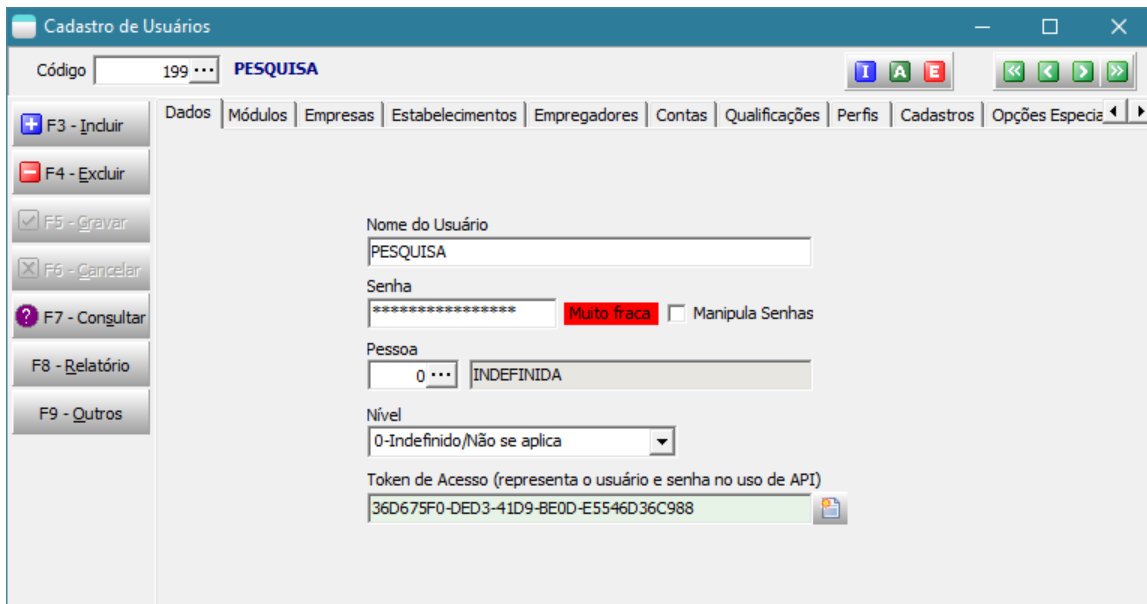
Cadastro de Usuários

Código 199 ··· PESQUISA

I A E

F3 - Incluir
F4 - Excluir
F5 - Gravar
F6 - Cancelar
F7 - Consultar
F8 - Relatório
F9 - Outros

Dados | Módulos | Empresas | Estabelecimentos | Empregadores | Contas | Qualificações | Perfis | Cadastros | Opções Especia

Nome do Usuário
PESQUISA

Senha
****************** Muito fraca Manipula Senhas

Pessoa
0 ··· INDEFINIDA

Nível
0-Indefinido/Não se aplica

Token de Acesso (representa o usuário e senha no uso de API)
36D675F0-DED3-41D9-BE0D-E5546D36C988